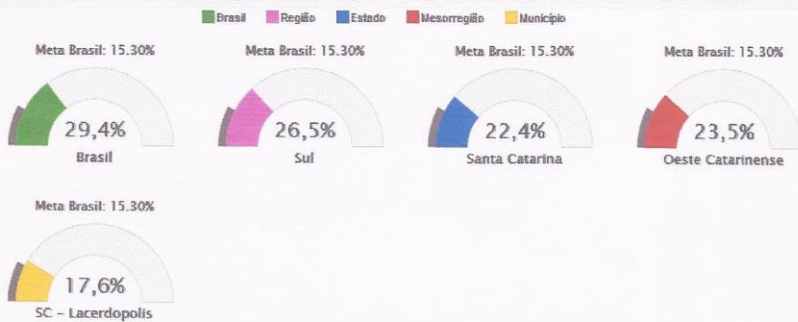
Brasil Região Estado Mesorregião Município

Meta Brasil: 15.30%
29,4%
Brasil

Meta Brasil: 15.30%
26,5%
Sul

Meta Brasil: 15.30%
22,4%
Santa Catarina

Meta Brasil: 15.30%
23,5%
Oeste Catarinense

Meta Brasil: 15.30%
17,6%
SC - Lacerdopolis